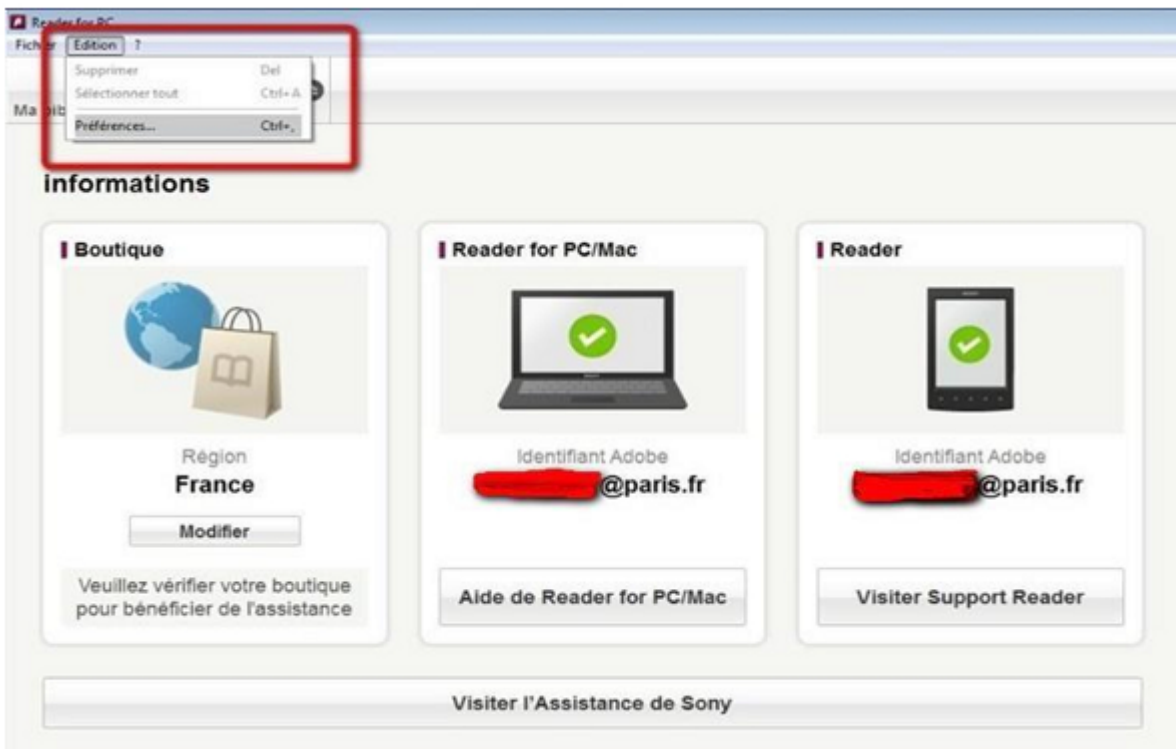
Reader for PC

Fichier Edition ?

Supprimer Del
Sélectionner tout Ctrl+A
Préférences... Ctrl+,

Ma bib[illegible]

informations

Boutique

Région
France
Modifier

Veuillez vérifier votre boutique pour bénéficier de l'assistance

Reader for PC/Mac

Identifiant Adobe
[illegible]@paris.fr

Aide de Reader for PC/Mac

Reader

Identifiant Adobe
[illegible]@paris.fr

Visiter Support Reader

Visiter l'Assistance de Sony